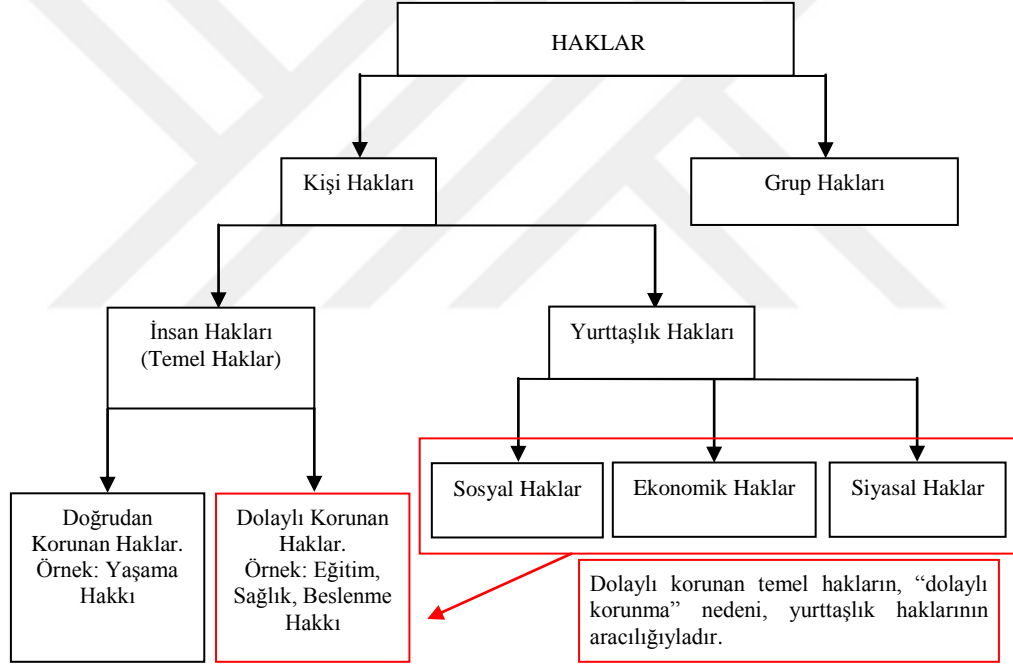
HAKLAR

Kişi Hakları

Grup Hakları

İnsan Hakları (Temel Haklar)

Yurttaşlık Hakları

Doğrudan Korunan Haklar. Örnek: Yaşama Hakkı

Dolaylı Korunan Haklar. Örnek: Eğitim, Sağlık, Beslenme Hakkı

Sosyal Haklar

Ekonomik Haklar

Siyasal Haklar

Dolaylı korunan temel hakların, "dolaylı korunma" nedeni, yurttaşlık haklarının aracılığıyladır.